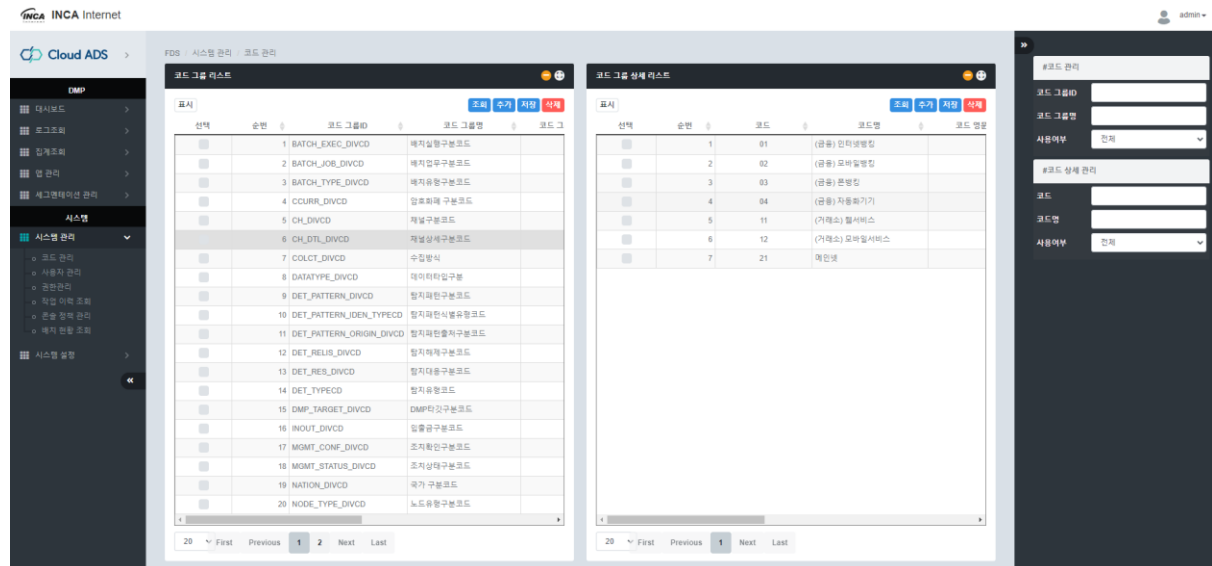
INCA INCA Internet

admin

Cloud ADS >

DMP
대시보드 >
로그조회 >
집계조회 >
앱 관리 >
세그멘테이션 관리 >

시스템
시스템 관리
코드 관리
사용자 관리
권한관리
작업 이력 조회
콘솔 정책 관리
배치 현황 조회
시스템 설정 >

«

FDS > 시스템 관리 > 코드 관리

코드 그룹 리스트

표시
조회 추가 저장 삭제

| 선택 | 순번 | 코드 그룹ID | 코드 그룹명 | 코드 그 |
|---|---|---|---|---|
| | 1 | BATCH_EXEC_DIVCD | 배치실행구분코드 | |
| | 2 | BATCH_JOB_DIVCD | 배치업무구분코드 | |
| | 3 | BATCH_TYPE_DIVCD | 배치유형구분코드 | |
| | 4 | CCURR_DIVCD | 암호화폐 구분코드 | |
| | 5 | CH_DIVCD | 채널구분코드 | |
| | 6 | CH_DTL_DIVCD | 채널상세구분코드 | |
| | 7 | COLCT_DIVCD | 수집방식 | |
| | 8 | DATATYPE_DIVCD | 데이터타입구분 | |
| | 9 | DET_PATTERN_DIVCD | 탐지패턴구분코드 | |
| | 10 | DET_PATTERN_IDEN_TYPECD | 탐지패턴식별유형코드 | |
| | 11 | DET_PATTERN_ORIGIN_DIVCD | 탐지패턴출처구분코드 | |
| | 12 | DET_RELIS_DIVCD | 탐지해제구분코드 | |
| | 13 | DET_RES_DIVCD | 탐지대응구분코드 | |
| | 14 | DET_TYPECD | 탐지유형코드 | |
| | 15 | DMP_TARGET_DIVCD | DMP타깃구분코드 | |
| | 16 | INOUT_DIVCD | 입출금구분코드 | |
| | 17 | MGMT_CONF_DIVCD | 조치확인구분코드 | |
| | 18 | MGMT_STATUS_DIVCD | 조치상태구분코드 | |
| | 19 | NATION_DIVCD | 국가 구분코드 | |
| | 20 | NODE_TYPE_DIVCD | 노드유형구분코드 | |

20 First Previous 1 2 Next Last

코드 그룹 상세 리스트

표시
조회 추가 저장 삭제

| 선택 | 순번 | 코드 | 코드명 | 코드 영문 |
|---|---|---|---|---|
| | 1 | 01 | (금융) 인터넷뱅킹 | |
| | 2 | 02 | (금융) 모바일뱅킹 | |
| | 3 | 03 | (금융) 폰뱅킹 | |
| | 4 | 04 | (금융) 자동화기기 | |
| | 5 | 11 | (거래소) 웹서비스 | |
| | 6 | 12 | (거래소) 모바일서비스 | |
| | 7 | 21 | 메인넷 | |

20 First Previous 1 Next Last

»

#코드 관리
코드 그룹ID
코드 그룹명
사용여부 전체

#코드 상세 관리
코드
코드명
사용여부 전체